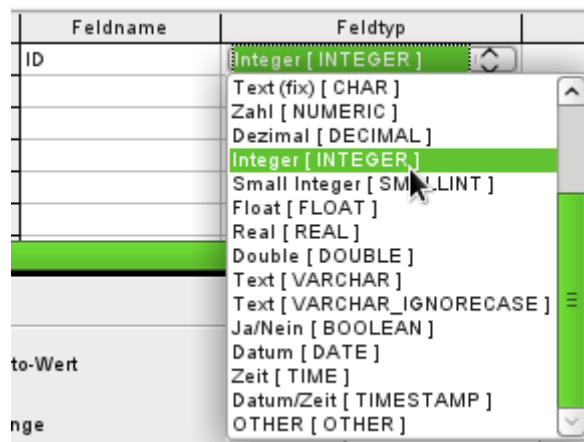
| Feldname | Feldtyp |
|---|---|
| ID | Integer [ INTEGER ] |

Text (fix) [ CHAR ]
Zahl [ NUMERIC ]
Dezimal [ DECIMAL ]
Integer [ INTEGER ]
Small Integer [ SM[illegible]LINT ]
Float [ FLOAT ]
Real [ REAL ]
Double [ DOUBLE ]
Text [ VARCHAR ]
Text [ VARCHAR_IGNORECASE ]
Ja/Nein [ BOOLEAN ]
Datum [ DATE ]
Zeit [ TIME ]
Datum/Zeit [ TIMESTAMP ]
OTHER [ OTHER ]

to-Wert

nge